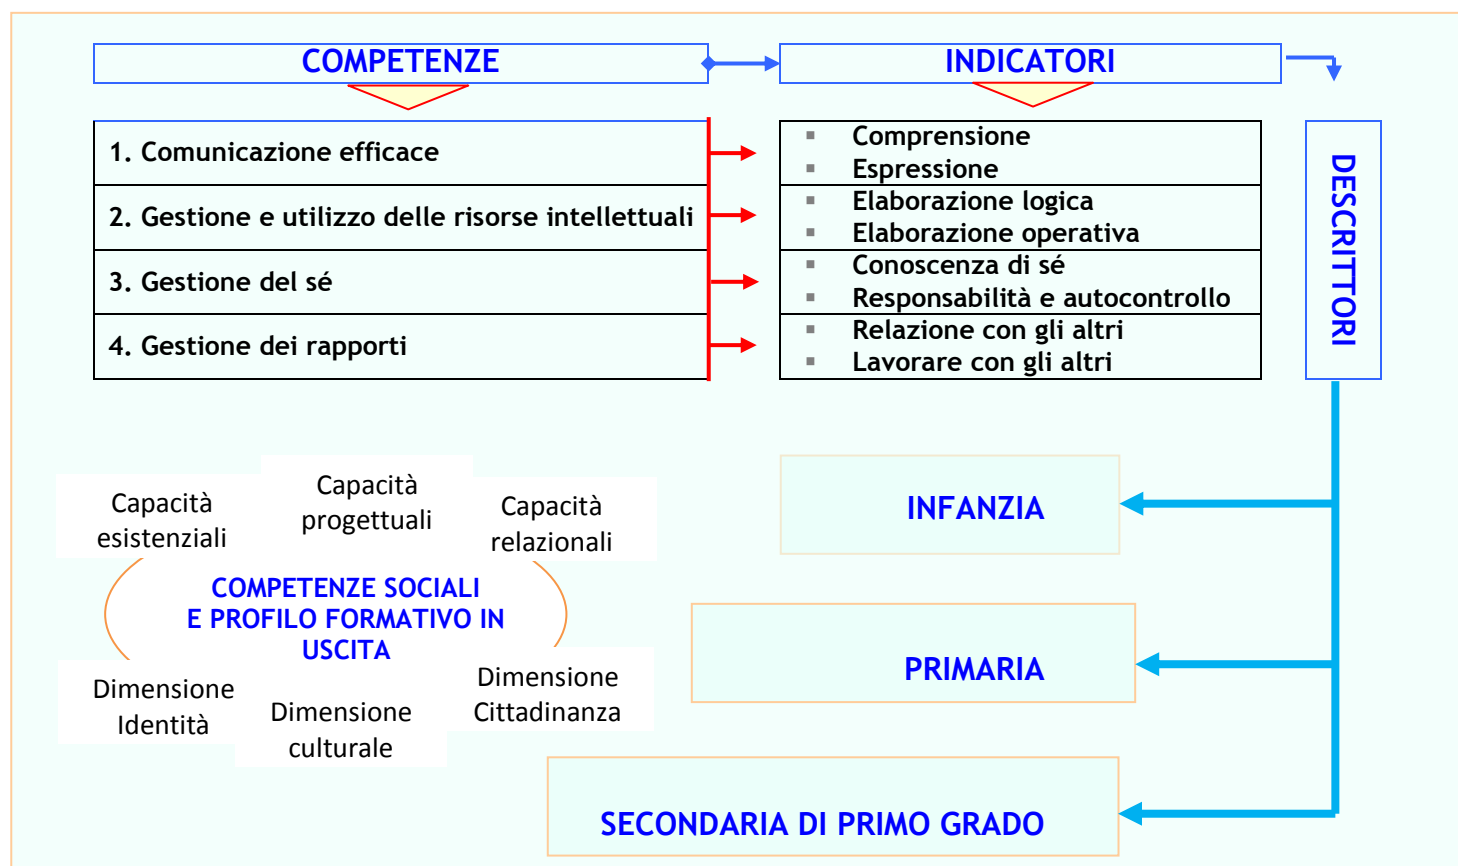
COMPETENZE

INDICATORI

1. Comunicazione efficace

2. Gestione e utilizzo delle risorse intellettuali

3. Gestione del sé

4. Gestione dei rapporti

- Comprensione
- Espressione
- Elaborazione logica
- Elaborazione operativa
- Conoscenza di sé
- Responsabilità e autocontrollo
- Relazione con gli altri
- Lavorare con gli altri

DESCRITTORI

Capacità esistenziali

Capacità progettuali

Capacità relazionali

COMPETENZE SOCIALI E PROFILO FORMATIVO IN USCITA

Dimensione Identità

Dimensione culturale

Dimensione Cittadinanza

INFANZIA

PRIMARIA

SECONDARIA DI PRIMO GRADO